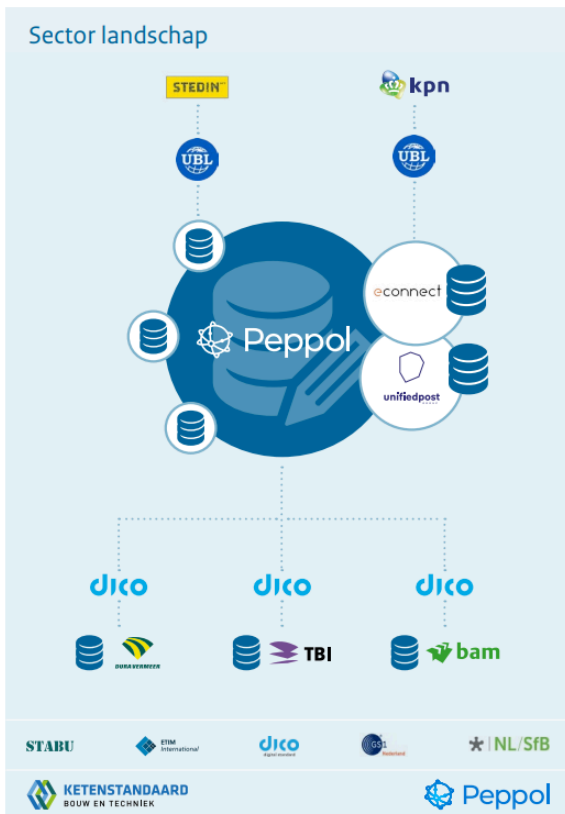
Sector landschap

STEDIN

kpn

UBL

UBL

Peppol

econnect

unifiedpost

dico

dico

dico

DURAVERMEER

TBI

bam

STABU

ETIM International

dico

GS1 Nederland

NL/SfB

KETENSTANDAARD
BOUW EN TECHNIEK

Peppol